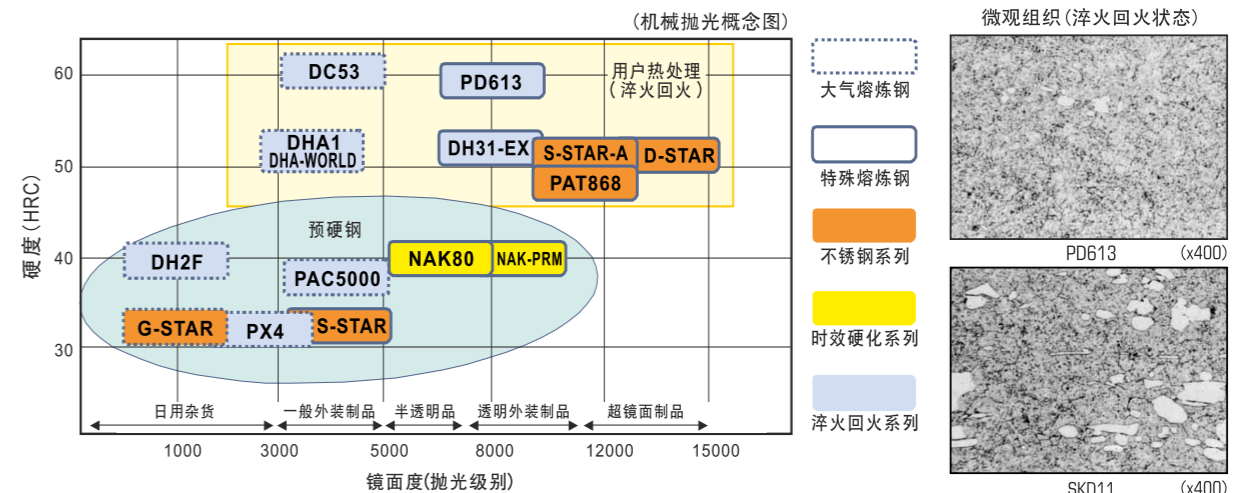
(机械抛光概念图)

硬度(HRC)

60
50
40
30

DC53
PD613
用户热处理
(淬火回火)
DHA1
DHA-WORLD
DH31-EX
S-STAR-A
D-STAR
PAT868
预硬钢
DH2F
NAK80
NAK-PRM
PAC5000
G-STAR
PX4
S-STAR

日用杂货
一般外装制品
半透明品
透明外装制品
超镜面制品

1000
3000
5000
8000
12000
15000

镜面度(抛光级别)

大气熔炼钢
特殊熔炼钢
不锈钢系列
时效硬化系列
淬火回火系列

微观组织(淬火回火状态)

PD613
(x400)

SKD11
(x400)